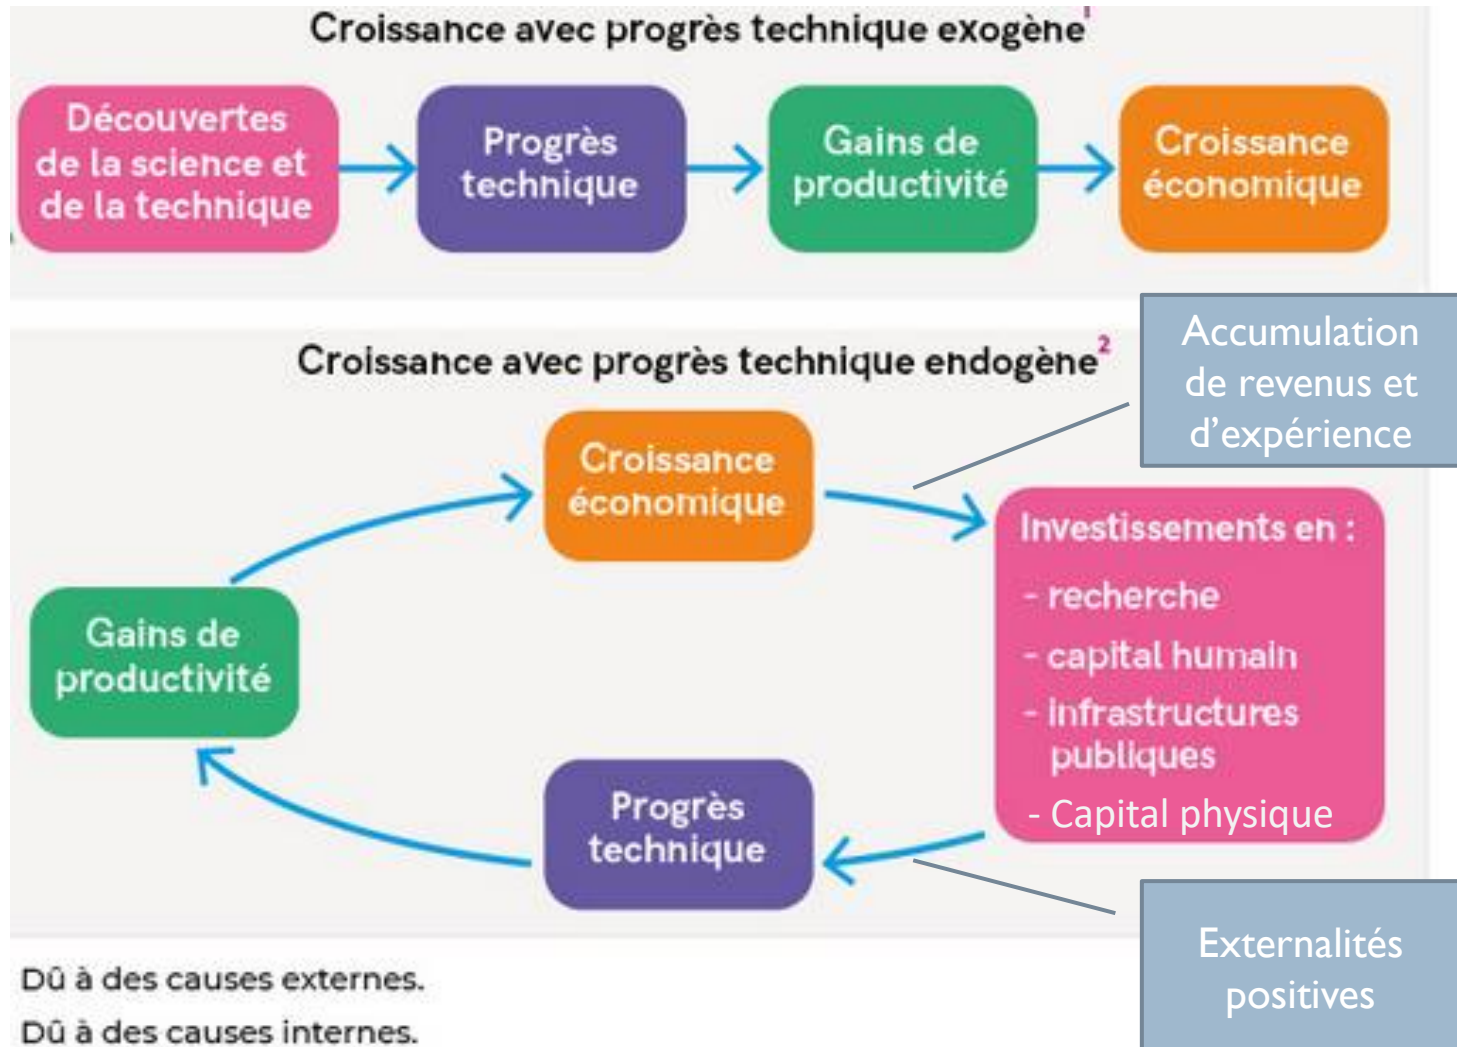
Croissance avec progrès technique exogène$^1$

Découvertes de la science et de la technique

Progrès technique

Gains de productivité

Croissance économique

Croissance avec progrès technique endogène$^2$

Croissance économique

Accumulation de revenus et d'expérience

Investissements en :
- recherche
- capital humain
- infrastructures publiques
- Capital physique

Gains de productivité

Progrès technique

Externalités positives

Dû à des causes externes.
Dû à des causes internes.